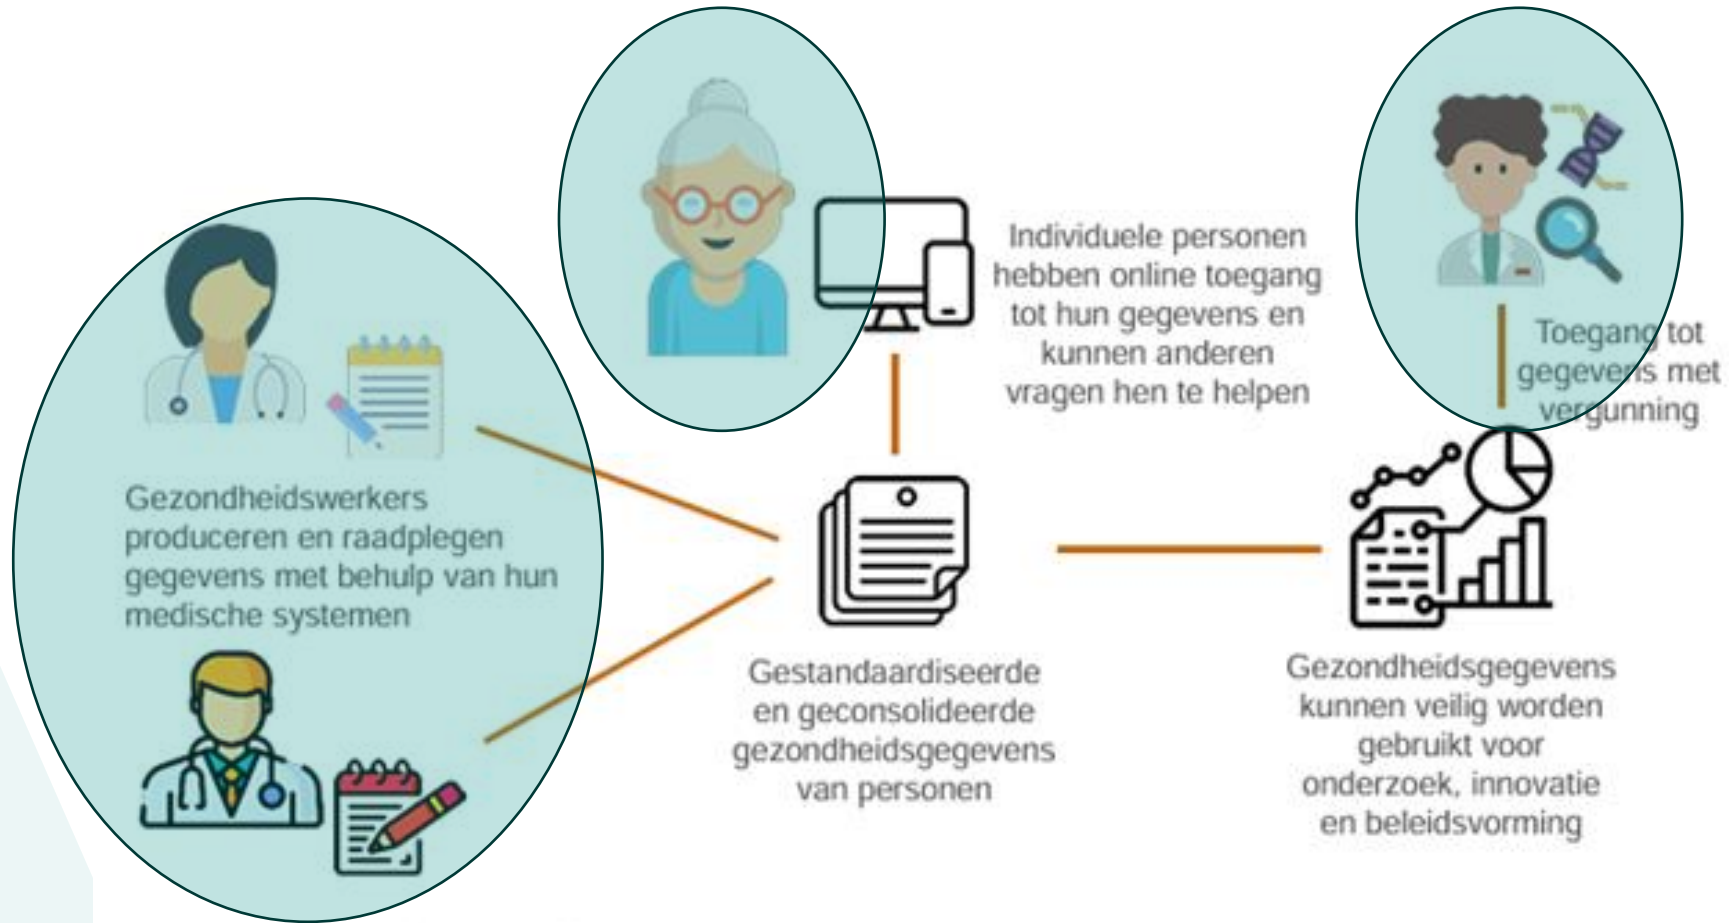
Individuele personen hebben online toegang tot hun gegevens en kunnen anderen vragen hen te helpen

Toegang tot gegevens met vergunning

Gezondheidswerkers produceren en raadplegen gegevens met behulp van hun medische systemen

Gestandaardiseerde en geconsolideerde gezondheidsgegevens van personen

Gezondheidsgegevens kunnen veilig worden gebruikt voor onderzoek, innovatie en beleidsvorming